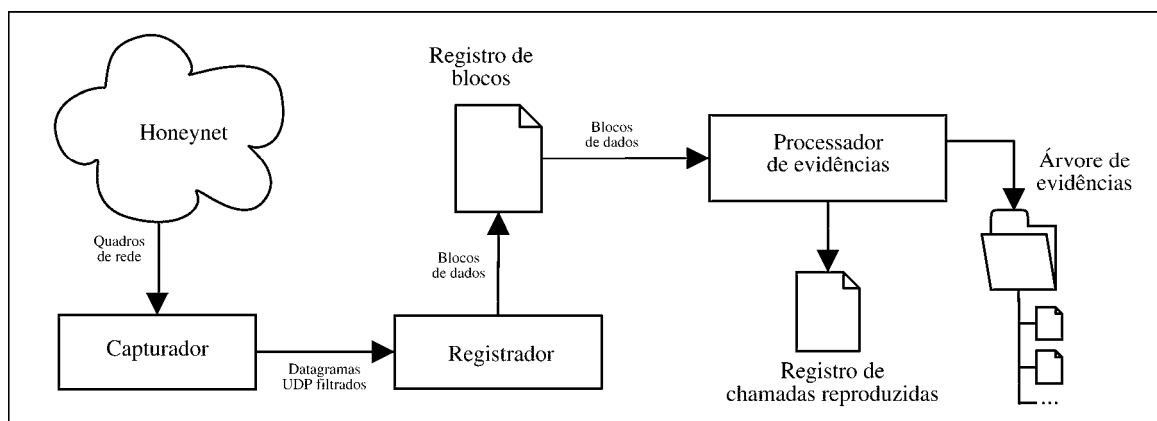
Honeynet

Quadros de rede

Capturador

Datagramas UDP filtrados

Registrador

Blocos de dados

Registro de blocos

Blocos de dados

Processador de evidências

Registro de chamadas reproduzidas

Árvore de evidências

...